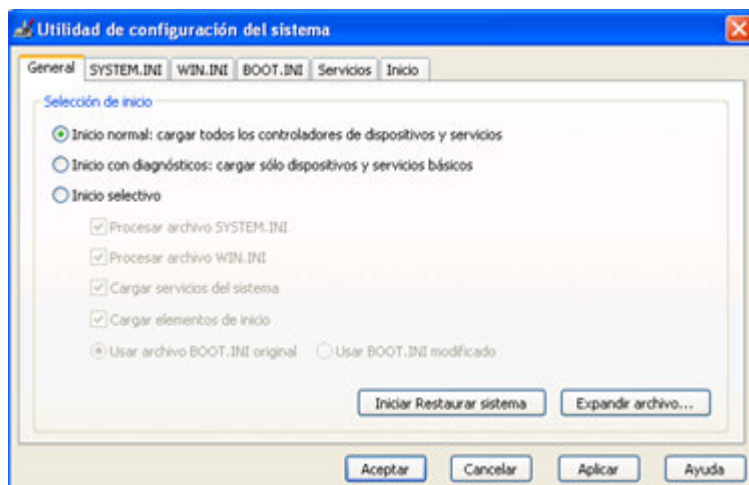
Utilidad de configuración del sistema

General | SYSTEM.INI | WIN.INI | BOOT.INI | Servicios | Inicio

Selección de inicio

Inicio normal: cargar todos los controladores de dispositivos y servicios

Inicio con diagnósticos: cargar sólo dispositivos y servicios básicos

Inicio selectivo

Procesar archivo SYSTEM.INI

Procesar archivo WIN.INI

Cargar servicios del sistema

Cargar elementos de inicio

Usar archivo BOOT.INI original

Usar BOOT.INI modificado

Iniciar Restaurar sistema

Expandir archivo...

Aceptar

Cancelar

Aplicar

Ayuda